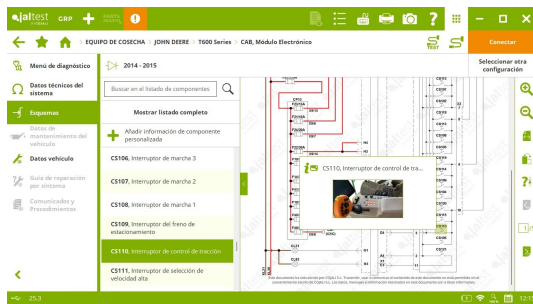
jaltest GRP

EQUIPO DE COSECHA > JOHN DEERE > T600 Series > CAB, Módulo Electrónico

Conectar

Seleccionar otra configuración

Menú de diagnóstico

Datos técnicos del sistema

Esquemas

Datos de mantenimiento del vehículo

Datos vehículo

Guía de reparación por síntoma

Comunicados y Procedimientos

2014 - 2015

Buscar en el listado de componentes

Mostrar listado completo

Añadir información de componente personalizada

CS106, Interruptor de marcha 3

CS107, Interruptor de marcha 2

CS108, Interruptor de marcha 1

CS109, Interruptor del freno de estacionamiento

CS110, Interruptor de control de tracción

CS111, Interruptor de selección de velocidad alta

CS110, Interruptor de control de tra...

25.3